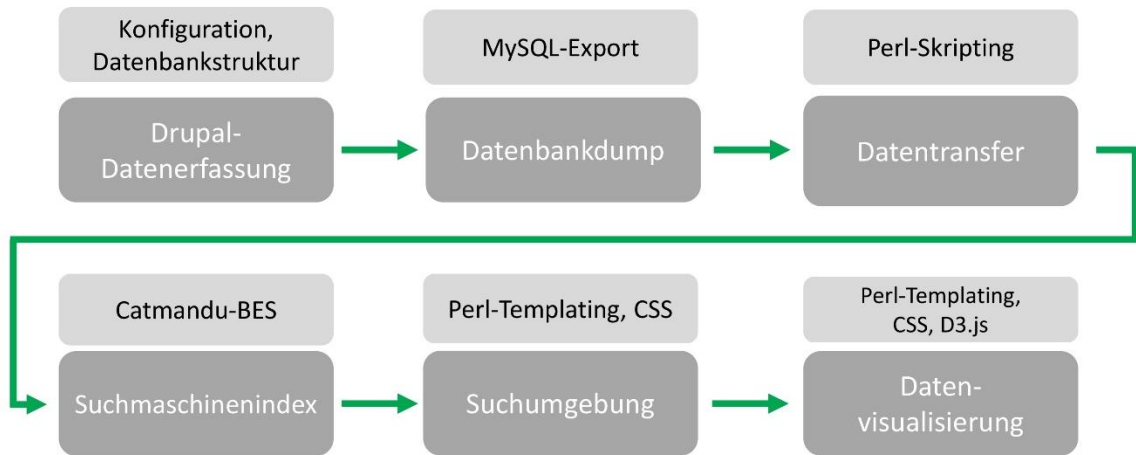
Konfiguration, Datenbankstruktur

Drupal-Datenerfassung

MySQL-Export

Datenbankdump

Perl-Skripting

Datentransfer

Catmandu-BES

Suchmaschinenindex

Perl-Templating, CSS

Suchumgebung

Perl-Templating, CSS, D3.js

Daten-visualisierung